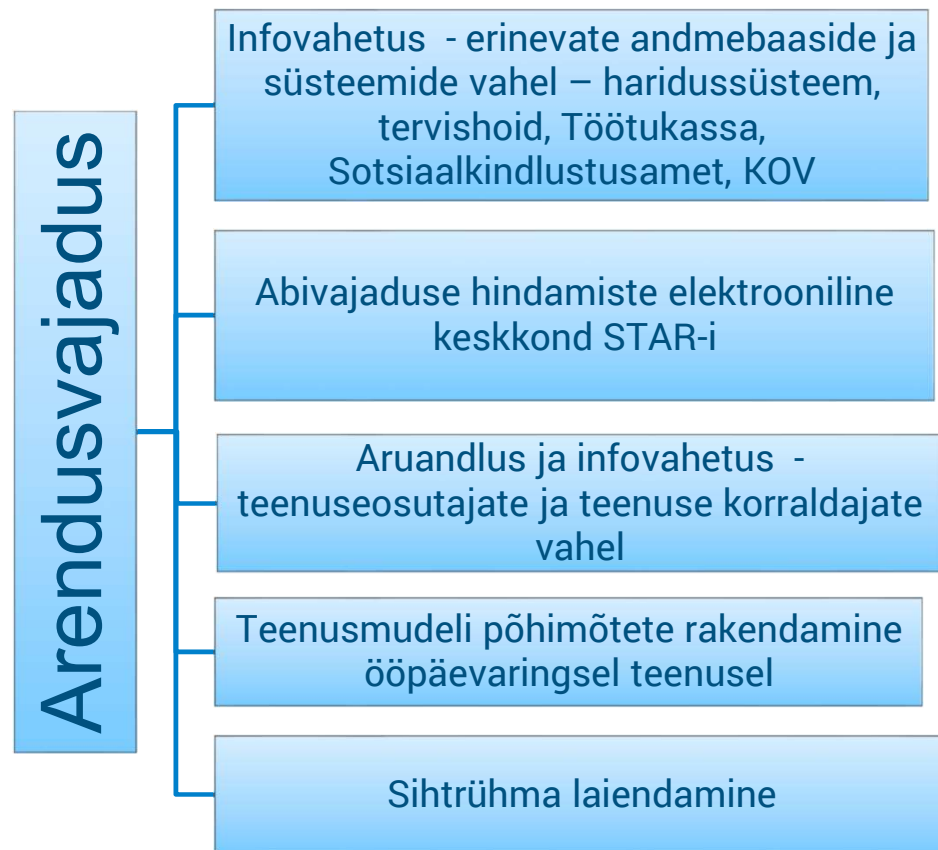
Arendusvajadus

Infovahetus - erinevate andmebaaside ja süsteemide vahel – haridussüsteem, tervishoid, Töötukassa, Sotsiaalkindlustusamet, KOV

Abivajaduse hindamiste elektrooniline keskkond STAR-i

Aruandlus ja infovahetus - teenuseosutajate ja teenuse korraldajate vahel

Teenusmudeli põhimõtete rakendamine ööpäevaringsel teenusel

Sihtrühma laiendamine